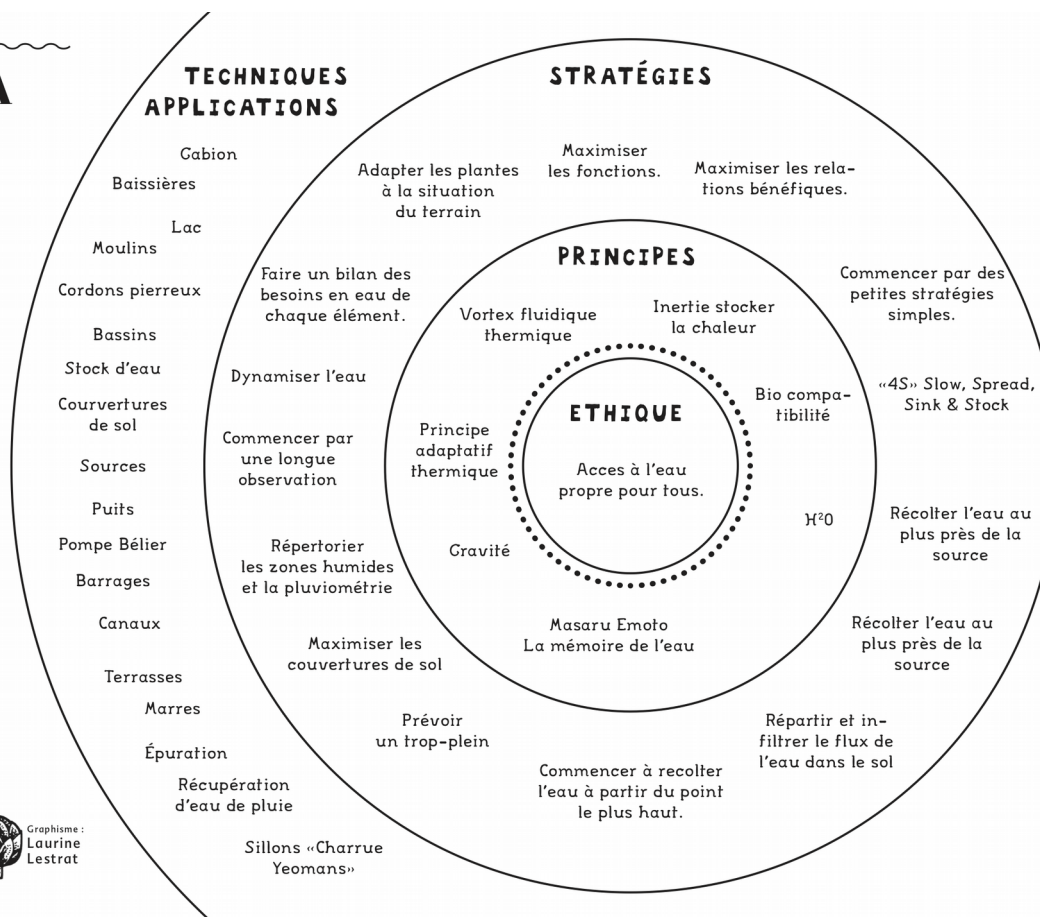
A

TECHNIQUES APPLICATIONS

Gabion

Baissières

Lac

Moulins

Cordons pierreux

Bassins

Stock d'eau

Courvertures de sol

Sources

Puits

Pompe Bélier

Barrages

Canaux

Terrasses

Marres

Épuration

Récupération d'eau de pluie

Sillons «Charrue Yeomans»

STRATÉGIES

Adapter les plantes à la situation du terrain

Maximiser les fonctions.

Maximiser les relations bénéfiques.

Faire un bilan des besoins en eau de chaque élément.

Commencer par des petites stratégies simples.

Dynamiser l'eau

«4S» Slow, Spread, Sink & Stock

Commencer par une longue observation

Récolter l'eau au plus près de la source

Répertorier les zones humides et la pluviométrie

Récolter l'eau au plus près de la source

Maximiser les couvertures de sol

Prévoir un trop-plein

Répartir et infiltrer le flux de l'eau dans le sol

Commencer à recolter l'eau à partir du point le plus haut.

PRINCIPES

Vortex fluidique thermique

Inertie stocker la chaleur

Bio compatibilité

Principe adaptatif thermique

$H^2O$

Gravité

Masaru Emoto La mémoire de l'eau

ETHIQUE

Acces à l'eau propre pour tous.

Graphisme : Laurine Lestrat